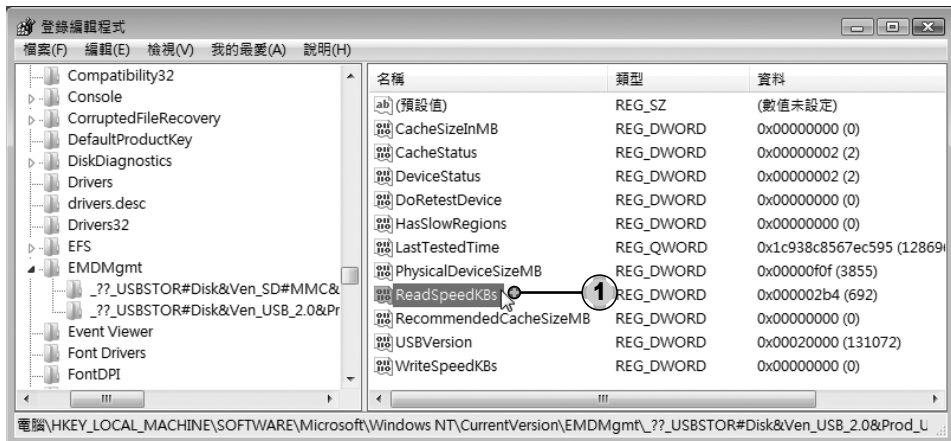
登錄編輯程式

檔案(F) 編輯(E) 檢視(V) 我的最愛(A) 說明(H)

Compatibility32
Console
CorruptedFileRecovery
DefaultProductKey
DiskDiagnostics
Drivers
drivers.desc
Drivers32
EFS
EMDMgmt
_??_USBSTOR#Disk&Ven_SD#MMC&
_??_USBSTOR#Disk&Ven_USB_2.0&Pr
Event Viewer
Font Drivers
FontDPI

| 名稱 | 類型 | 資料 |
|---|---|---|
| (預設值) | REG_SZ | (數值未設定) |
| CacheSizeInMB | REG_DWORD | 0x00000000 (0) |
| CacheStatus | REG_DWORD | 0x00000002 (2) |
| DeviceStatus | REG_DWORD | 0x00000002 (2) |
| DoRetestDevice | REG_DWORD | 0x00000000 (0) |
| HasSlowRegions | REG_DWORD | 0x00000000 (0) |
| LastTestedTime | REG_QWORD | 0x1c938c8567ec595 (12869 |
| PhysicalDeviceSizeMB | REG_DWORD | 0x00000f0f (3855) |
| ReadSpeedKBs | REG_DWORD | 0x000002b4 (692) |
| RecommendedCacheSizeMB | REG_DWORD | 0x00000000 (0) |
| USBVersion | REG_DWORD | 0x00020000 (131072) |
| WriteSpeedKBs | REG_DWORD | 0x00000000 (0) |

1

電腦\HKEY_LOCAL_MACHINE\SOFTWARE\Microsoft\Windows NT\CurrentVersion\EMDMgmt\_??_USBSTOR#Disk&Ven_USB_2.0&Prod_U